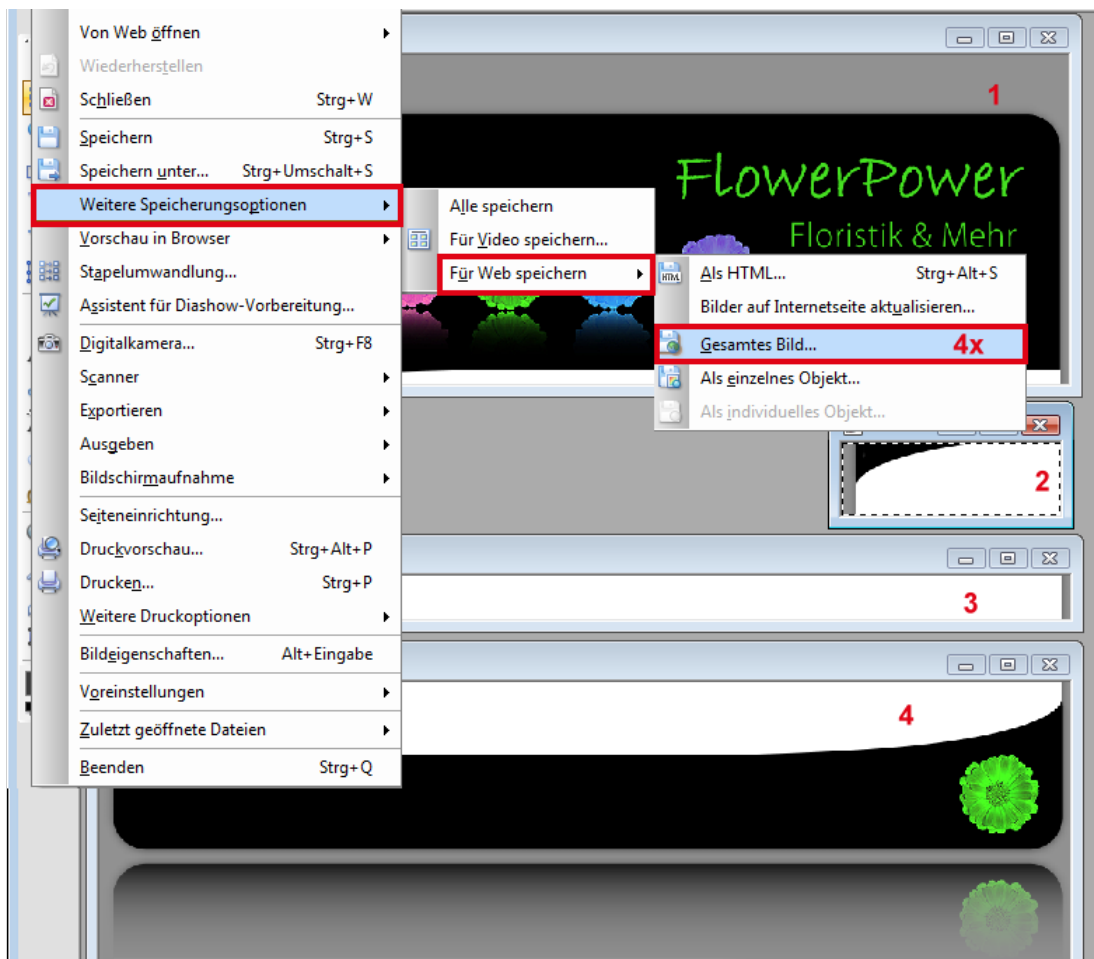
Von Web öffnen
Wiederherstellen
Schließen Strg+W
Speichern Strg+S
Speichern unter... Strg+Umschalt+S
Weitere Speicherungsoptionen
Vorschau in Browser
Stapelumwandlung...
Assistent für Diashow-Vorbereitung...
Digitalkamera... Strg+F8
Scanner
Exportieren
Ausgeben
Bildschirmaufnahme
Seiteneinrichtung...
Druckvorschau... Strg+Alt+P
Drucken... Strg+P
Weitere Druckoptionen
Bildeigenschaften... Alt+Eingabe
Voreinstellungen
Zuletzt geöffnete Dateien
Beenden Strg+Q

Alle speichern
Für Video speichern...
Für Web speichern

Als HTML... Strg+Alt+S
Bilder auf Internetseite aktualisieren...
Gesamtes Bild... 4x
Als einzelnes Objekt...
Als individuelles Objekt...

1
FlowerPower
Floristik & Mehr
2
3
4